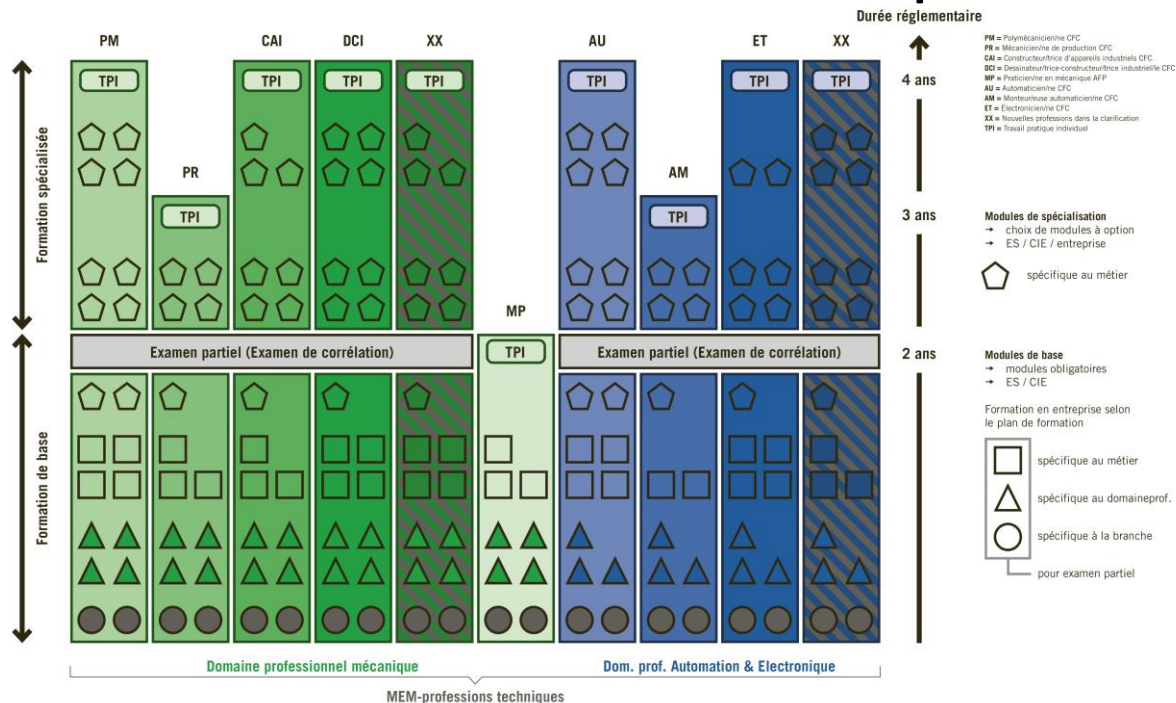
Durée réglementaire

PM = Polymécanicien/ne CFC
PR = Mécanicien/ne de production CFC
CAI = Constructeur/trice d'appareils industriels CFC
DCI = Dessinateur/trice-constructeur/trice industriel/le CFC
MP = Praticien/ne en mécanique AFP
AU = Automaticien/ne CFC
AM = Monteur/euse automaticien/ne CFC
ET = Electronicien/ne CFC
XX = Nouvelles professions dans la clarification
TPI = Travail pratique individuel

PM CAI DCI XX AU ET XX

Formation spécialisée

TPI TPI TPI TPI TPI TPI TPI

PR AM

TPI TPI

4 ans

3 ans

Modules de spécialisation
→ choix de modules à option
→ ES / CIE / entreprise

spécifique au métier

MP

Examen partiel (Examen de corrélation)

TPI

Examen partiel (Examen de corrélation)

2 ans

Modules de base
→ modules obligatoires
→ ES / CIE

Formation en entreprise selon le plan de formation

spécifique au métier

spécifique au domaineprof.

spécifique à la branche

pour examen partiel

Formation de base

Domaine professionnel mécanique

Dom. prof. Automation & Electronique

MEM-professions techniques